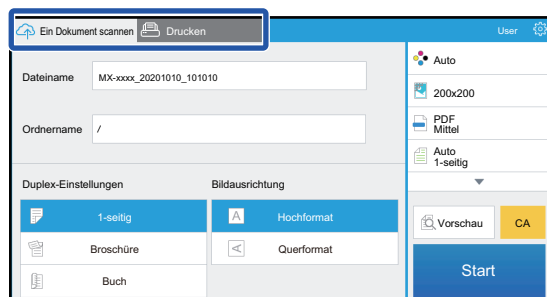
Ein Dokument scannen
Drucken
User

Dateiname
MX-xxxx_20201010_101010

Ordnername
/

Auto

200x200

PDF
Mittel

Auto
1-seitig

Duplex-Einstellungen
1-seitig
Broschüre
Buch

Bildausrichtung
Hochformat
Querformat

Vorschau
CA

Start